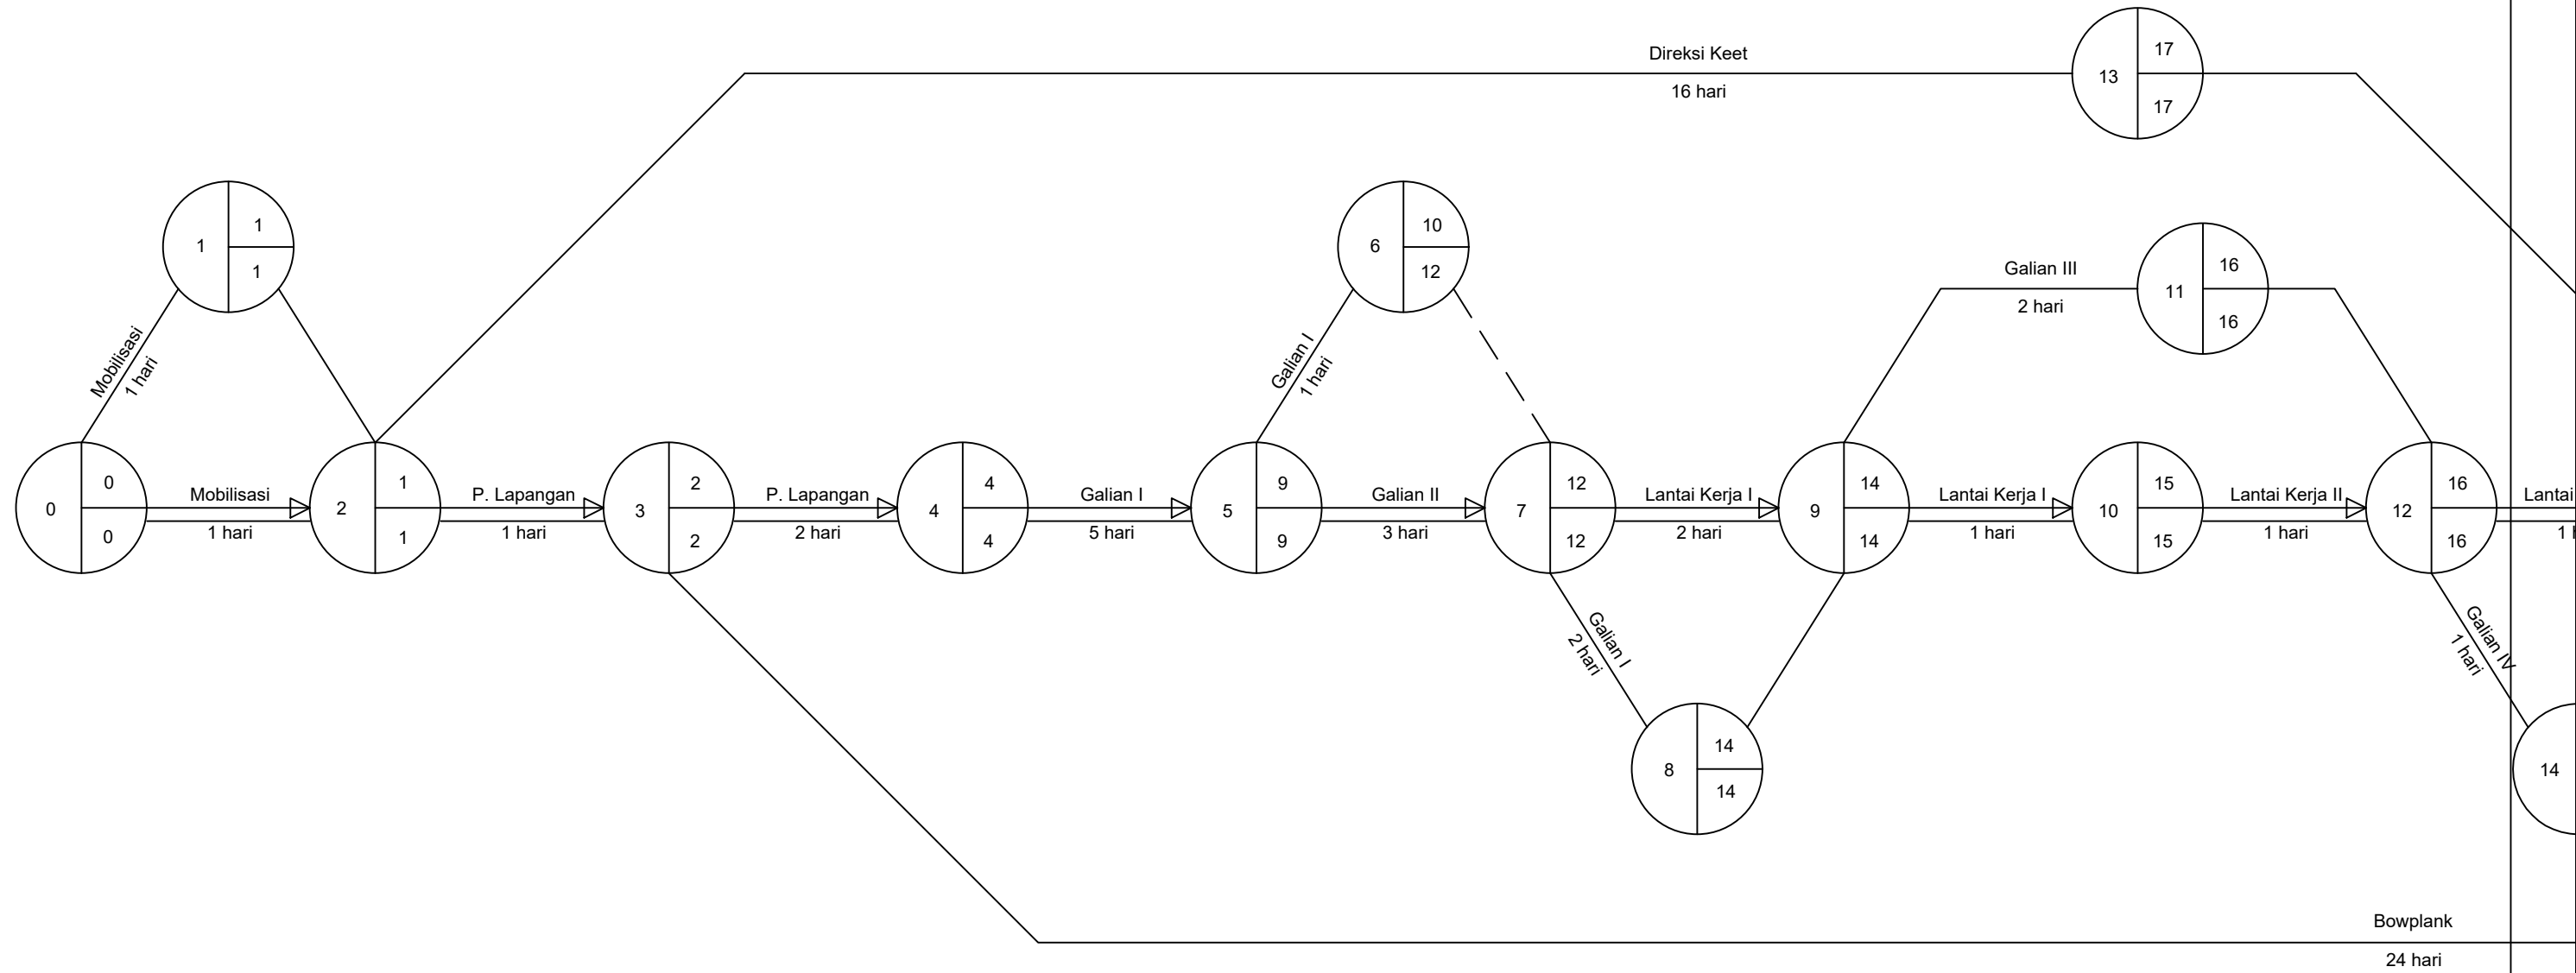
Direksi Keet
16 hari

13 17 17

1 1 1

Mobilisasi
1 hari

6 10 12

Galian I
1 hari

Galian III
2 hari

11 16 16

0 0 0

Mobilisasi
1 hari

2 1 1

P. Lapangan
1 hari

3 2 2

P. Lapangan
2 hari

4 4 4

Galian I
5 hari

5 9 9

Galian II
3 hari

7 12 12

Lantai Kerja I
2 hari

9 14 14

Lantai Kerja I
1 hari

10 15 15

Lantai Kerja II
1 hari

12 16 16

Lantai
1 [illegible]

Galian I
2 hari

8 14 14

Galian IV
1 hari

14

Bowplank
24 hari